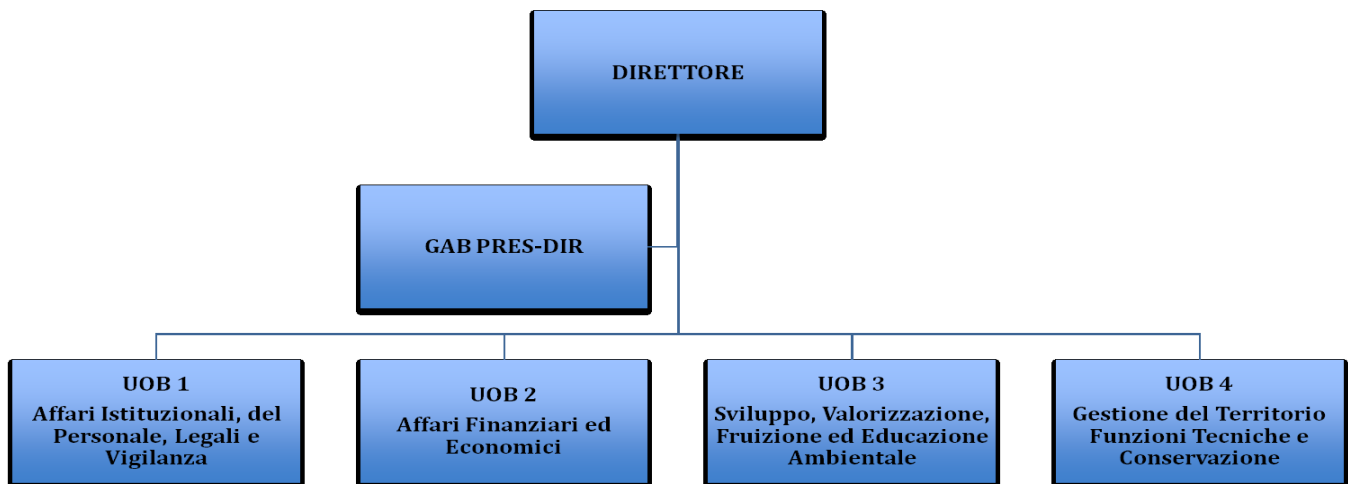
DIRETTORE

GAB PRES-DIR

UOB 1
Affari Istituzionali, del Personale, Legali e Vigilanza

UOB 2
Affari Finanziari ed Economici

UOB 3
Sviluppo, Valorizzazione, Fruizione ed Educazione Ambientale

UOB 4
Gestione del Territorio Funzioni Tecniche e Conservazione